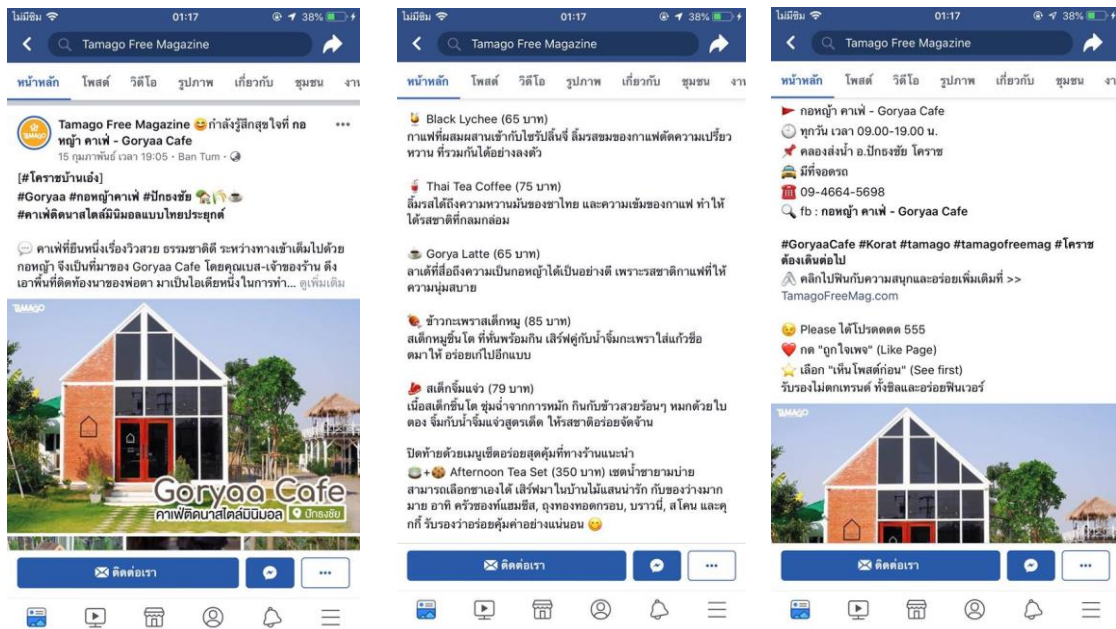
ไม่มีซิม 01:17 38%

Tamago Free Magazine

หน้าหลัก โพสต์ วิดีโอ รูปภาพ เกี่ยวกับ ชุมชน งา

Tamago Free Magazine กำลังรู้สึกสุขใจที่ กอหญ้า คาเฟ่ - Goryaa Cafe
15 กุมภาพันธ์ เวลา 19:05 · Ban Tum ·

[#โคราชบ้านเอ๋ง]
#Goryaa #กอหญ้าคาเฟ่ #ปักธงชัย
#คาเฟ่ติดนาสไตล์มินิมอลแบบไทยประยุกต์

คาเฟ่ที่ยืนหนึ่งเรื่องวิวสวย ธรรมชาติดี ระหว่างทางเข้าเดินไปด้วยกอหญ้า จึงเป็นที่มาของ Goryaa Cafe โดยคุณเบส-เจ้าของร้าน ดึงเอาพื้นที่ติดท้องนาของพ่อตา มาเป็นไอเดียหนึ่งในการทำ... ดูเพิ่มเติม

TAMAGO
Goryaa Cafe
คาเฟ่ติดนาสไตล์มินิมอล ปักธงชัย

ติดต่อเรา ...

ไม่มีซิม 01:17 38%

Tamago Free Magazine

หน้าหลัก โพสต์ วิดีโอ รูปภาพ เกี่ยวกับ ชุมชน งา

Black Lychee (65 บาท)
กาแฟที่ผสมผสานเข้ากับไซรัปลิ้นจี่ ลิ้มรสของกาแฟตัดความเปรี้ยวหวาน ที่รวมกันได้อย่างลงตัว

Thai Tea Coffee (75 บาท)
ลิ้มรสได้ถึงความหวานมันของชาไทย และความเข้มของกาแฟ ทำให้ได้รสชาติที่กลมกล่อม

Gorya Latte (65 บาท)
ลาเต้ที่สื่อถึงความเป็นกอหญ้าได้เป็นอย่างดี เพราะรสชาติกาแฟที่ให้ความนุ่มสบาย

ข้าวกะเพราสเต็กหมู (85 บาท)
สเต็กหมูชิ้นโต ที่หั่นพร้อมกิน เสิร์ฟคู่กับน้ำจิ้มกะเพราใส่แก้วช็อตมาให้ อร่อยเกินไปอีกแบบ

สเต็กจิ้มแจ่ว (79 บาท)
เนื้อสเต็กชิ้นโต ชุ่มฉ่ำจากการหมัก กินกับข้าวสวยร้อนๆ หมกด้วยใบตอง จิ้มกับน้ำจิ้มแจ่วสูตรเด็ด ให้รสชาติอร่อยจัดจ้าน

ปิดท้ายด้วยเมนูเซ็ตอร่อยสุดคุ้มที่ทางร้านแนะนำ
+ Afternoon Tea Set (350 บาท) เซตน้ำชายามบ่าย สามารถเลือกชาเองได้ เสิร์ฟมาในบ้านไม้แสนน่ารัก กับของว่างมากมาย อาทิ ครัวซองท์แฮมชีส, ถุงทองทอดกรอบ, บราวนี่, สโคน และคุกกี้ รับรองว่าอร่อยคุ้มค่าอย่างแน่นอน

ติดต่อเรา ...

ไม่มีซิม 01:17 38%

Tamago Free Magazine

หน้าหลัก โพสต์ วิดีโอ รูปภาพ เกี่ยวกับ ชุมชน งา

กอหญ้า คาเฟ่ - Goryaa Cafe
ทุกวัน เวลา 09.00-19.00 น.
คลองส่งน้ำ อ.ปักธงชัย โคราช
มีที่จอดรถ
09-4664-5698
fb : กอหญ้า คาเฟ่ - Goryaa Cafe

#GoryaaCafe #Korat #tamago #tamagofreemag #โคราชต้องเดินต่อไป
คลิกไปฟินกับความสนุกและอร่อยเพิ่มเติมที่ >> TamagoFreeMag.com

Please ได้โปรดกดดด 555
กด "ถูกใจเพจ" (Like Page)
เลือก "เห็นโพสต์ก่อน" (See first)
รับรองไม่ตกเทรนด์ ทั้งชิลและอร่อยฟินเวอร์

TAMAGO

ติดต่อเรา ...